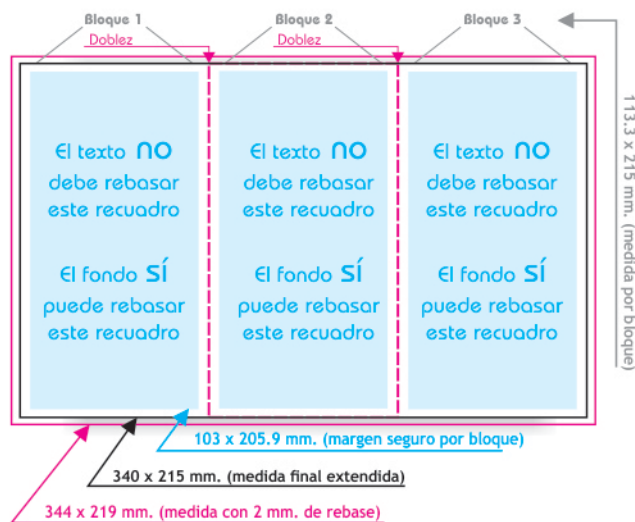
Bloque 1
Bloque 2
Bloque 3
Doblez
Doblez

113.3 x 215 mm. (medida por bloque)

El texto NO debe rebasar este recuadro

El fondo SÍ puede rebasar este recuadro

El texto NO debe rebasar este recuadro

El fondo SÍ puede rebasar este recuadro

El texto NO debe rebasar este recuadro

El fondo SÍ puede rebasar este recuadro

103 x 205.9 mm. (margen seguro por bloque)

340 x 215 mm. (medida final extendida)

344 x 219 mm. (medida con 2 mm. de rebase)